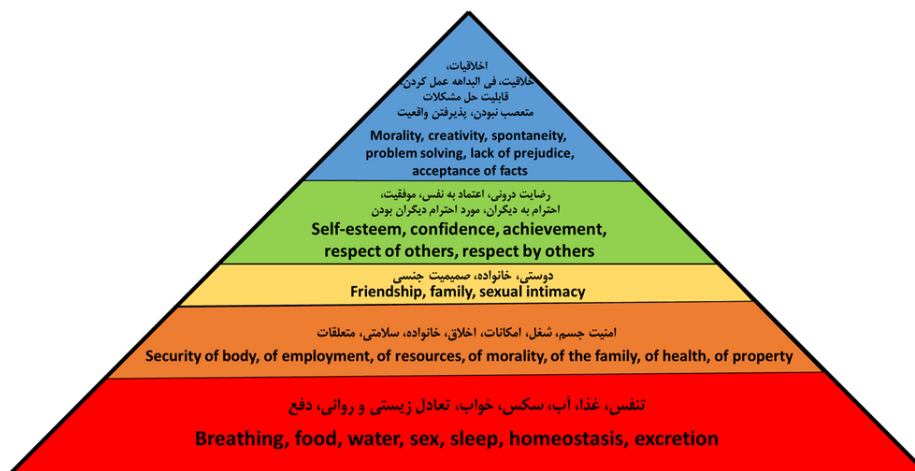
اخلاقیات،
خلاقیت، فی البداهه عمل کردن،
قابلیت حل مشکلات
متعصب نبودن، پذیرفتن واقعیت

Morality, creativity, spontaneity, problem solving, lack of prejudice, acceptance of facts

رضایت درونی، اعتماد به نفس، موفقیت،
احترام به دیگران، مورد احترام دیگران بودن

Self-esteem, confidence, achievement, respect of others, respect by others

دوستی، خانواده، صمیمیت جنسی

Friendship, family, sexual intimacy

امنیت جسم، شغل، امکانات، اخلاق، خانواده، سلامتی، متعلقات

Security of body, of employment, of resources, of morality, of the family, of health, of property

تنفس، غذا، آب، سکس، خواب، تعادل زیستی و روانی، دفع

Breathing, food, water, sex, sleep, homeostasis, excretion